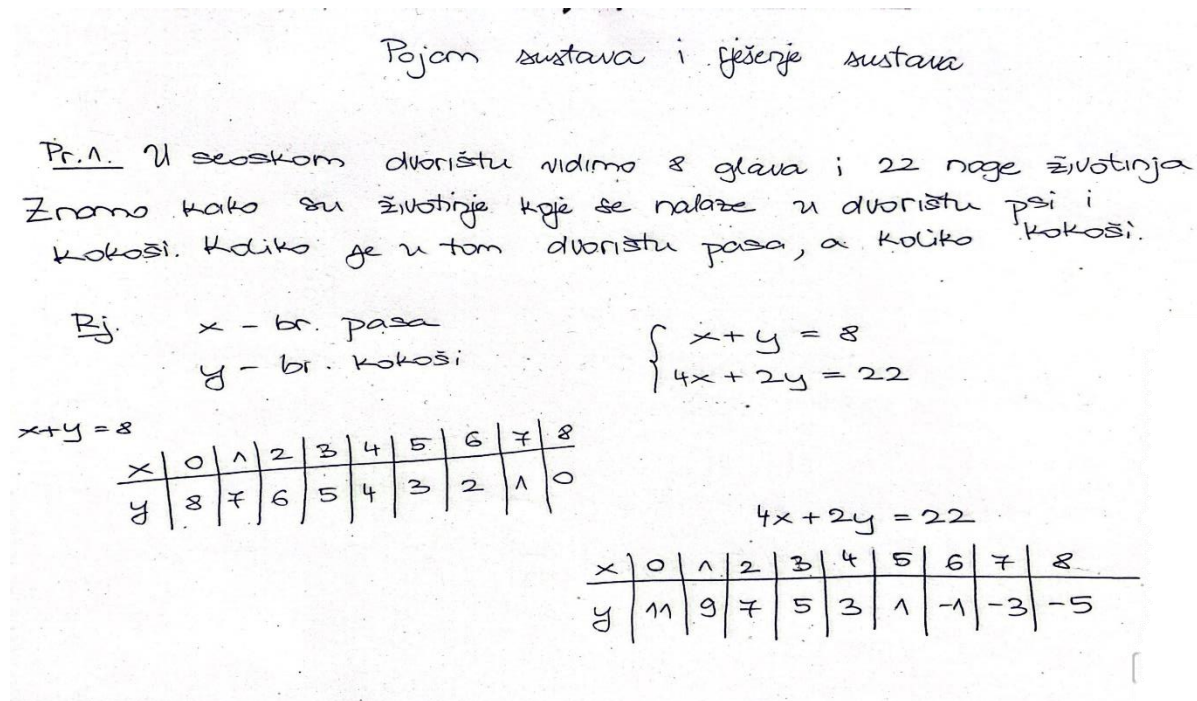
Pojam sustava i rješenje sustava

Pr.1. U seoskom dvorištu vidimo 8 glava i 22 noge životinja. Znamo kako su životinje koje se nalaze u dvorištu psi i kokoši. Koliko je u tom dvorištu pasa, a koliko kokoši.

Rj. x – br. pasa
y – br. kokoši

$\begin{cases} x+y=8 \\ 4x+2y=22 \end{cases}$

$x+y=8$

| x | 0 | 1 | 2 | 3 | 4 | 5 | 6 | 7 | 8 |
|---|---|---|---|---|---|---|---|---|---|
| y | 8 | 7 | 6 | 5 | 4 | 3 | 2 | 1 | 0 |

$4x+2y=22$

| x | 0 | 1 | 2 | 3 | 4 | 5 | 6 | 7 | 8 |
|---|---|---|---|---|---|---|---|---|---|
| y | 11 | 9 | 7 | 5 | 3 | 1 | -1 | -3 | -5 |